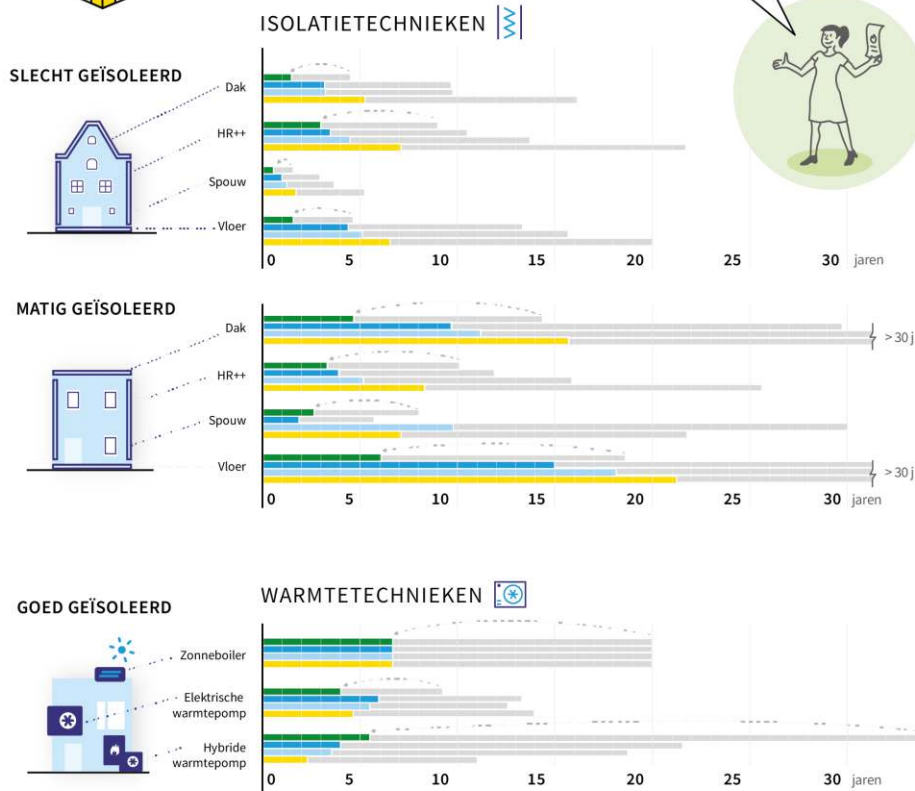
ISOLATIETECHNIEKEN

SLECHT GEÏSOLEERD

Dak

HR++

Spouw

Vloer

0 5 10 15 20 25 30 jaren

MATIG GEÏSOLEERD

Dak

> 30 j

HR++

Spouw

Vloer

> 30 j

0 5 10 15 20 25 30 jaren

WARMTETECHNIEKEN

GOED GEÏSOLEERD

Zonneboiler

Elektrische warmtepomp

Hybride warmtepomp

0 5 10 15 20 25 30 jaren